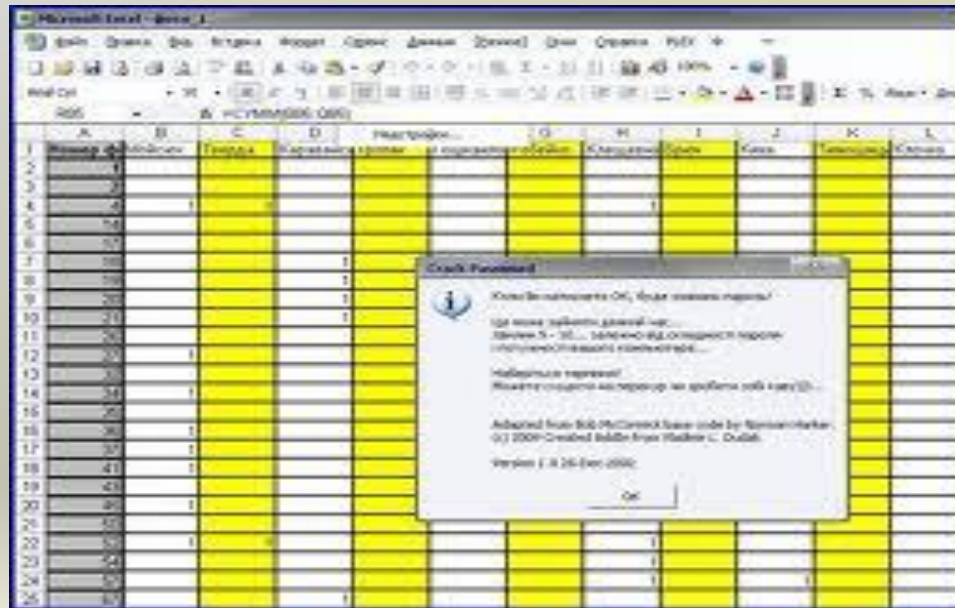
Microsoft Excel - фото_1

Файл Правка Вид Вставка Формат Сервис Данные Окно Справка

Crack Password

Коли Ви натиснете OK, буде показано паролі!

Це може зайняти деякий час...

Adapted from Bob McCormick base code by Norman Harker

Version 1.1

OK